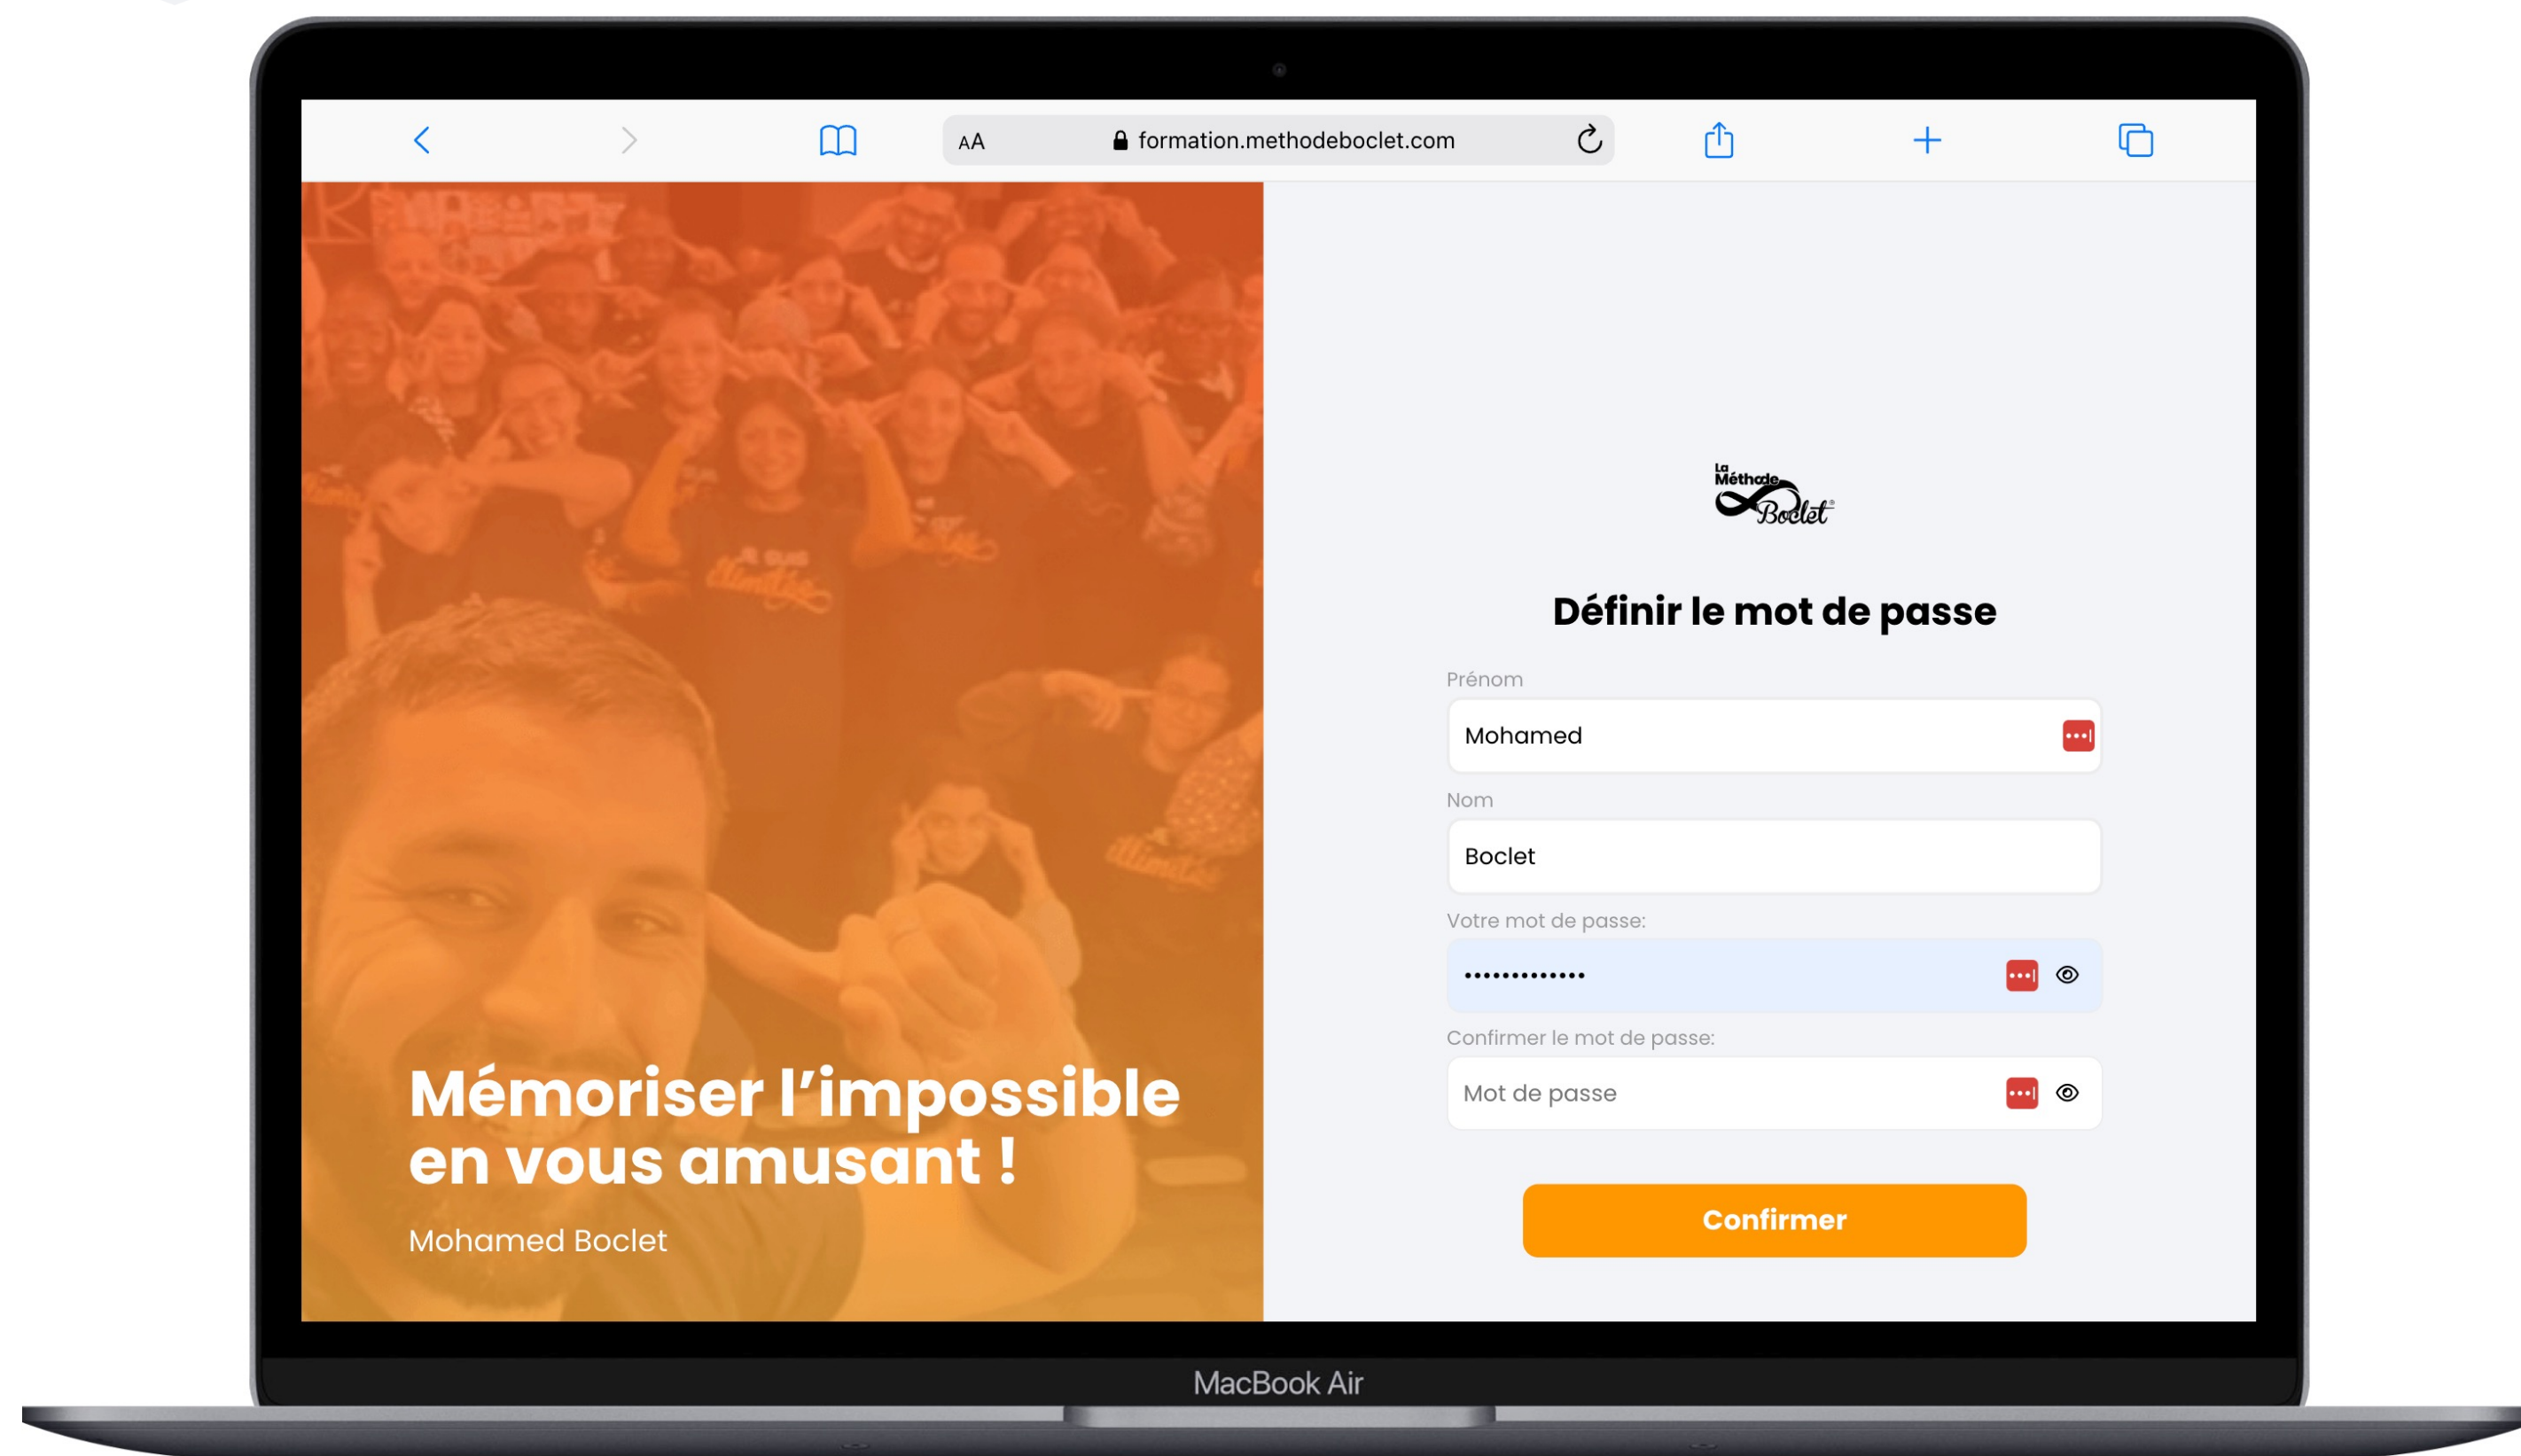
AA formation.methodeboclet.com

Mémoriser l'impossible en vous amusant !

Mohamed Boclet

La Méthode Boclet

Définir le mot de passe

Prénom

Mohamed

Nom

Boclet

Votre mot de passe:

•••••••••••••

Confirmer le mot de passe:

Mot de passe

Confirmer

MacBook Air